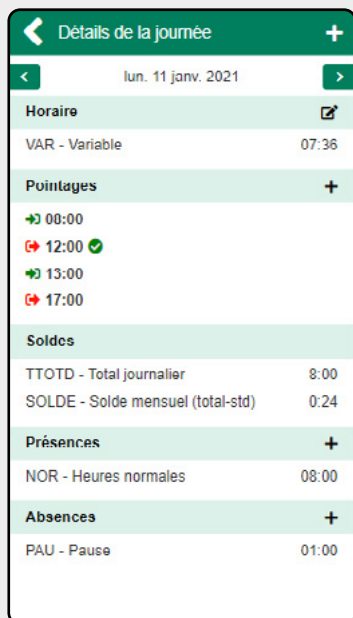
Détails de la journée

lun. 11 janv. 2021

Horaire

VAR - Variable 07:36

Pointages

08:00
12:00
13:00
17:00

Soldes

TTOTD - Total journalier 8:00
SOLDE - Solde mensuel (total-std) 0:24

Présences

NOR - Heures normales 08:00

Absences

PAU - Pause 01:00